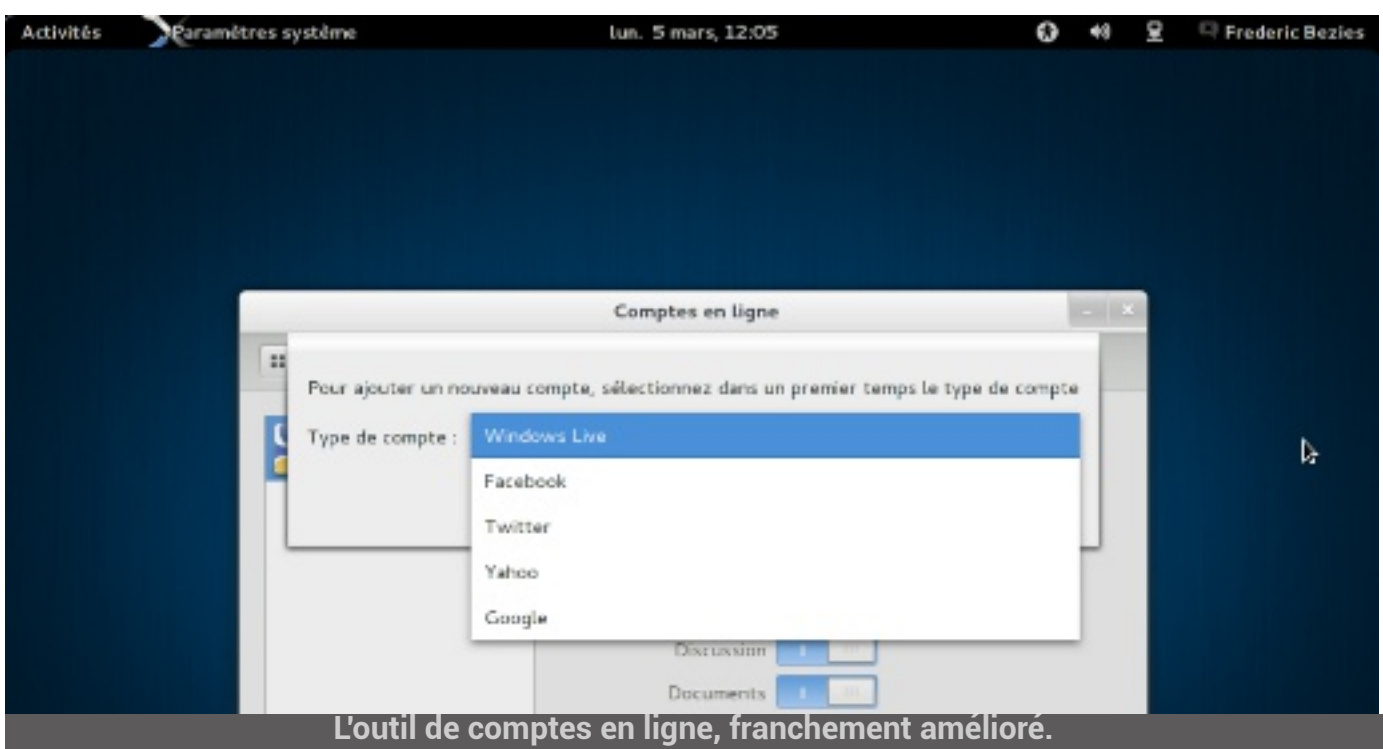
Activités Paramètres système lun. 5 mars, 12:05 Frederic Bezies

Comptes en ligne

Pour ajouter un nouveau compte, sélectionnez dans un premier temps le type de compte

Type de compte :

Windows Live
Facebook
Twitter
Yahoo
Google

Discussion
Documents

L'outil de comptes en ligne, franchement amélioré.